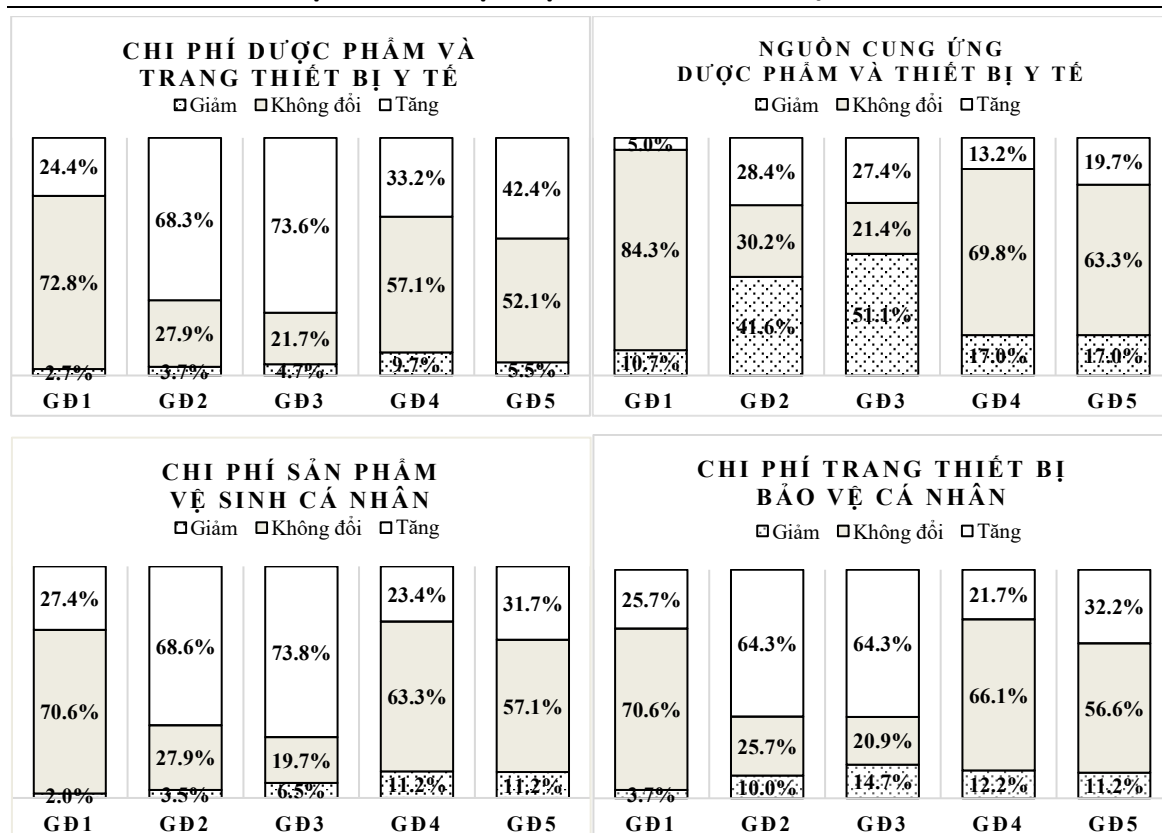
CHI PHÍ DƯỢC PHẨM VÀ TRANG THIẾT BỊ Y TẾ

Giảm Không đổi Tăng

| | GĐ1 | GĐ2 | GĐ3 | GĐ4 | GĐ5 |
|---|---|---|---|---|---|
| Tăng | 24.4% | 68.3% | 73.6% | 33.2% | 42.4% |
| Không đổi | 72.8% | 27.9% | 21.7% | 57.1% | 52.1% |
| Giảm | 2.7% | 3.7% | 4.7% | 9.7% | 5.5% |

NGUỒN CUNG ỨNG DƯỢC PHẨM VÀ THIẾT BỊ Y TẾ

Giảm Không đổi Tăng

| | GĐ1 | GĐ2 | GĐ3 | GĐ4 | GĐ5 |
|---|---|---|---|---|---|
| Tăng | 5.0% | 28.4% | 27.4% | 13.2% | 19.7% |
| Không đổi | 84.3% | 30.2% | 21.4% | 69.8% | 63.3% |
| Giảm | 10.7% | 41.6% | 51.1% | 17.0% | 17.0% |

CHI PHÍ SẢN PHẨM VỆ SINH CÁ NHÂN

Giảm Không đổi Tăng

| | GĐ1 | GĐ2 | GĐ3 | GĐ4 | GĐ5 |
|---|---|---|---|---|---|
| Tăng | 27.4% | 68.6% | 73.8% | 23.4% | 31.7% |
| Không đổi | 70.6% | 27.9% | 19.7% | 63.3% | 57.1% |
| Giảm | 2.0% | 3.5% | 6.5% | 11.2% | 11.2% |

CHI PHÍ TRANG THIẾT BỊ BẢO VỆ CÁ NHÂN

Giảm Không đổi Tăng

| | GĐ1 | GĐ2 | GĐ3 | GĐ4 | GĐ5 |
|---|---|---|---|---|---|
| Tăng | 25.7% | 64.3% | 64.3% | 21.7% | 32.2% |
| Không đổi | 70.6% | 25.7% | 20.9% | 66.1% | 56.6% |
| Giảm | 3.7% | 10.0% | 14.7% | 12.2% | 11.2% |